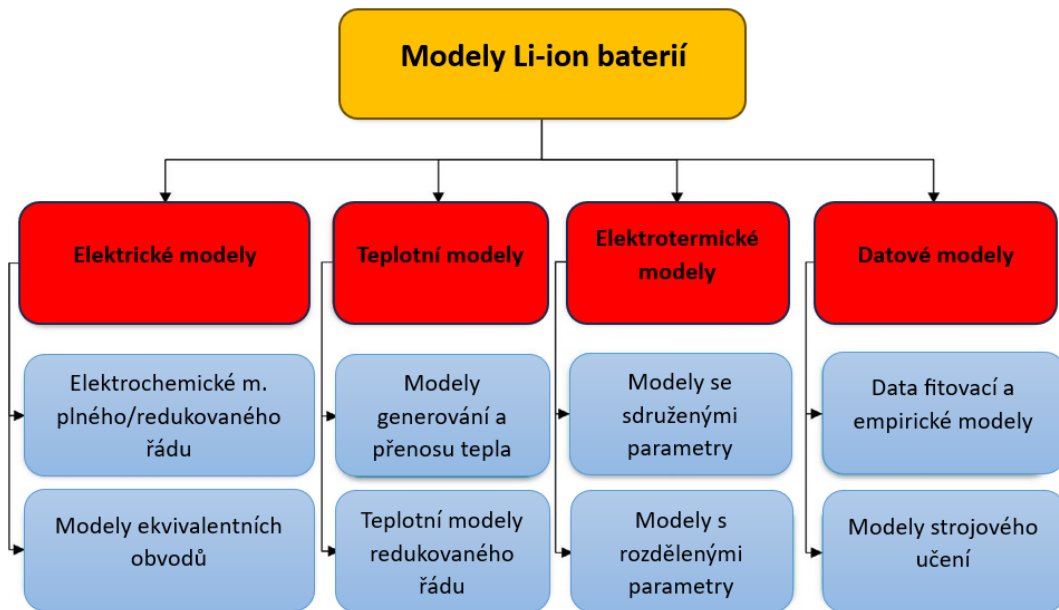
Modely Li-ion baterií

Elektrické modely

Elektrochemické m. plného/redukovaného řádu

Modely ekvivalentních obvodů

Teplotní modely

Modely generování a přenosu tepla

Teplotní modely redukovaného řádu

Elektrotermické modely

Modely se sdruženými parametry

Modely s rozdělenými parametry

Datové modely

Data fitovací a empirické modely

Modely strojového učení